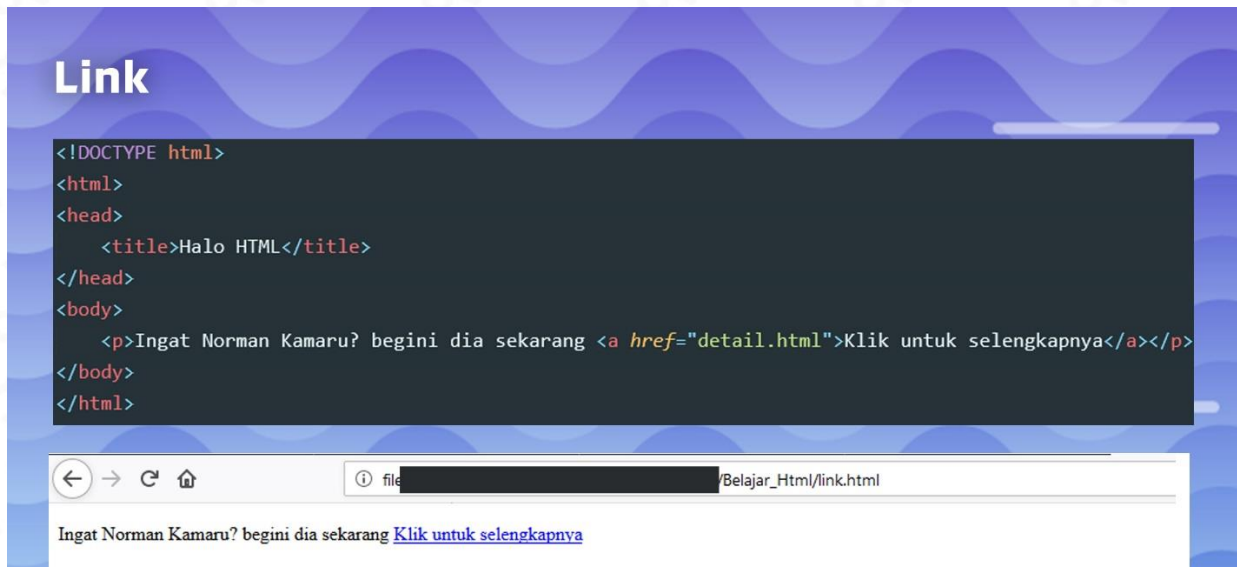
Link

<!DOCTYPE html>
<html>
<head>
    <title>Halo HTML</title>
</head>
<body>
    <p>Ingat Norman Kamaru? begini dia sekarang <a href="detail.html">Klik untuk selengkapnya</a></p>
</body>
</html>

file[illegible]/Belajar_Html/link.html

Ingat Norman Kamaru? begini dia sekarang Klik untuk selengkapnya